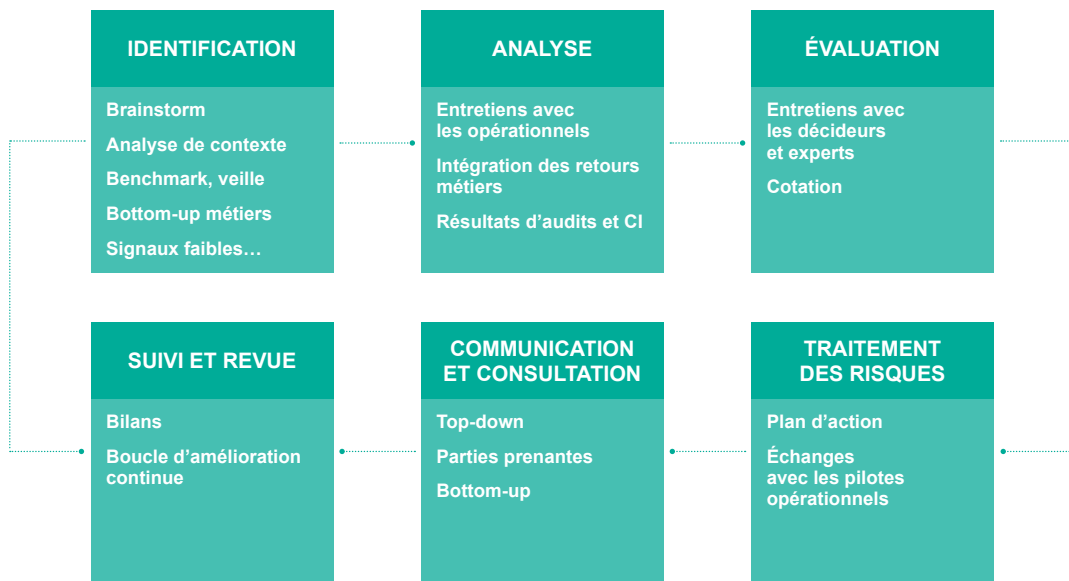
IDENTIFICATION

Brainstorm

Analyse de contexte

Benchmark, veille

Bottom-up métiers

Signaux faibles…

ANALYSE

Entretiens avec les opérationnels

Intégration des retours métiers

Résultats d'audits et CI

ÉVALUATION

Entretiens avec les décideurs et experts

Cotation

SUIVI ET REVUE

Bilans

Boucle d'amélioration continue

COMMUNICATION ET CONSULTATION

Top-down

Parties prenantes

Bottom-up

TRAITEMENT DES RISQUES

Plan d'action

Échanges avec les pilotes opérationnels